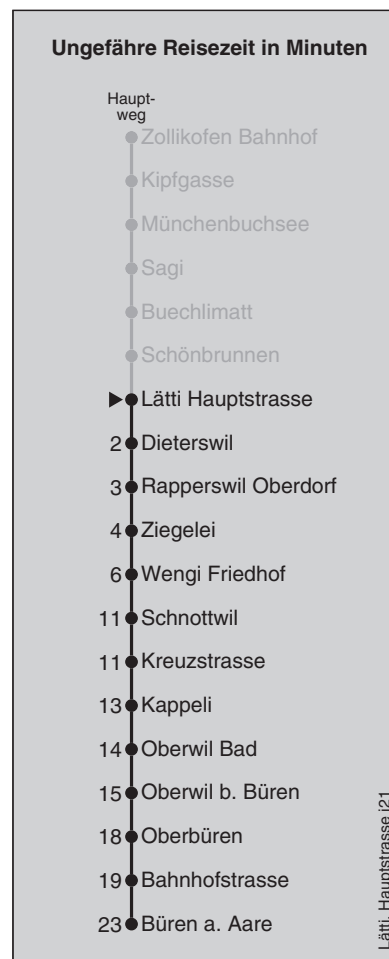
Ungefähre Reisezeit in Minuten

Hauptweg

Zollikofen Bahnhof
Kipfgasse
Münchenbuchsee
Sagi
Buechlimatt
Schönbrunnen
Lätti Hauptstrasse
2 Dieterswil
3 Rapperswil Oberdorf
4 Ziegelei
6 Wengi Friedhof
11 Schnottwil
11 Kreuzstrasse
13 Kappeli
14 Oberwil Bad
15 Oberwil b. Büren
18 Oberbüren
19 Bahnhofstrasse
23 Büren a. Aare

Lätti, Hauptstrasse |21